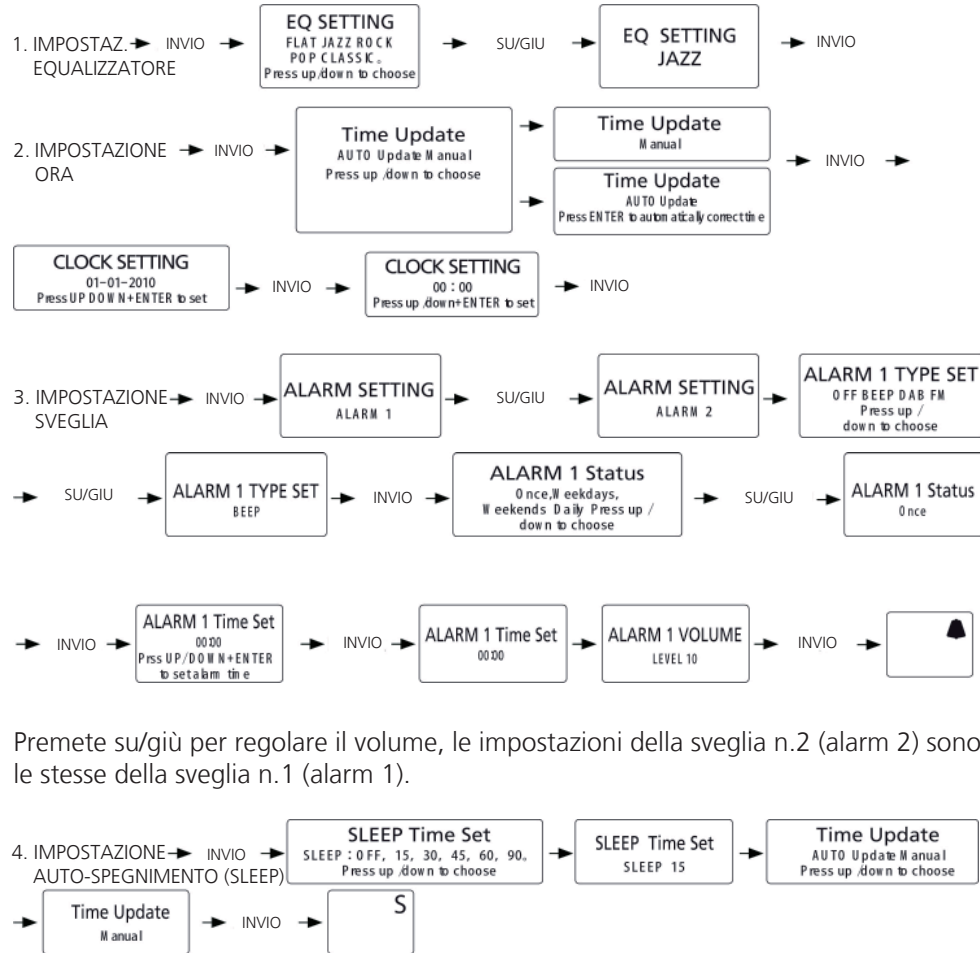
1. IMPOSTAZ. EQUALIZZATORE → INVIO → EQ SETTING FLAT JAZZ ROCK POP CLASSIC. Press up/down to choose → SU/GIU → EQ SETTING JAZZ → INVIO

2. IMPOSTAZIONE ORA → INVIO → Time Update AUTO Update Manual Press up /down to choose → Time Update Manual → Time Update AUTO Update Press ENTER to automatically correct time → INVIO →

CLOCK SETTING 01-01-2010 Press UP DOWN+ENTER to set → INVIO → CLOCK SETTING 00 : 00 Press up /down+ENTER to set → INVIO

3. IMPOSTAZIONE SVEGLIA → INVIO → ALARM SETTING ALARM 1 → SU/GIU → ALARM SETTING ALARM 2 → ALARM 1 TYPE SET OFF BEEP DAB FM Press up / down to choose

→ SU/GIU → ALARM 1 TYPE SET BEEP → INVIO → ALARM 1 Status Once,Weekdays, Weekends Daily Press up / down to choose → SU/GIU → ALARM 1 Status Once

→ INVIO → ALARM 1 Time Set 00:00 Prss UP/DOWN+ENTER to set alarm time → INVIO → ALARM 1 Time Set 00:00 → ALARM 1 VOLUME LEVEL 10 → INVIO →

Premete su/giù per regolare il volume, le impostazioni della sveglia n.2 (alarm 2) sono le stesse della sveglia n.1 (alarm 1).

4. IMPOSTAZIONE AUTO-SPEGNIMENTO (SLEEP) → INVIO → SLEEP Time Set SLEEP : OFF, 15, 30, 45, 60, 90. Press up /down to choose → SLEEP Time Set SLEEP 15 → Time Update AUTO Update Manual Press up /down to choose

→ Time Update Manual → INVIO → S